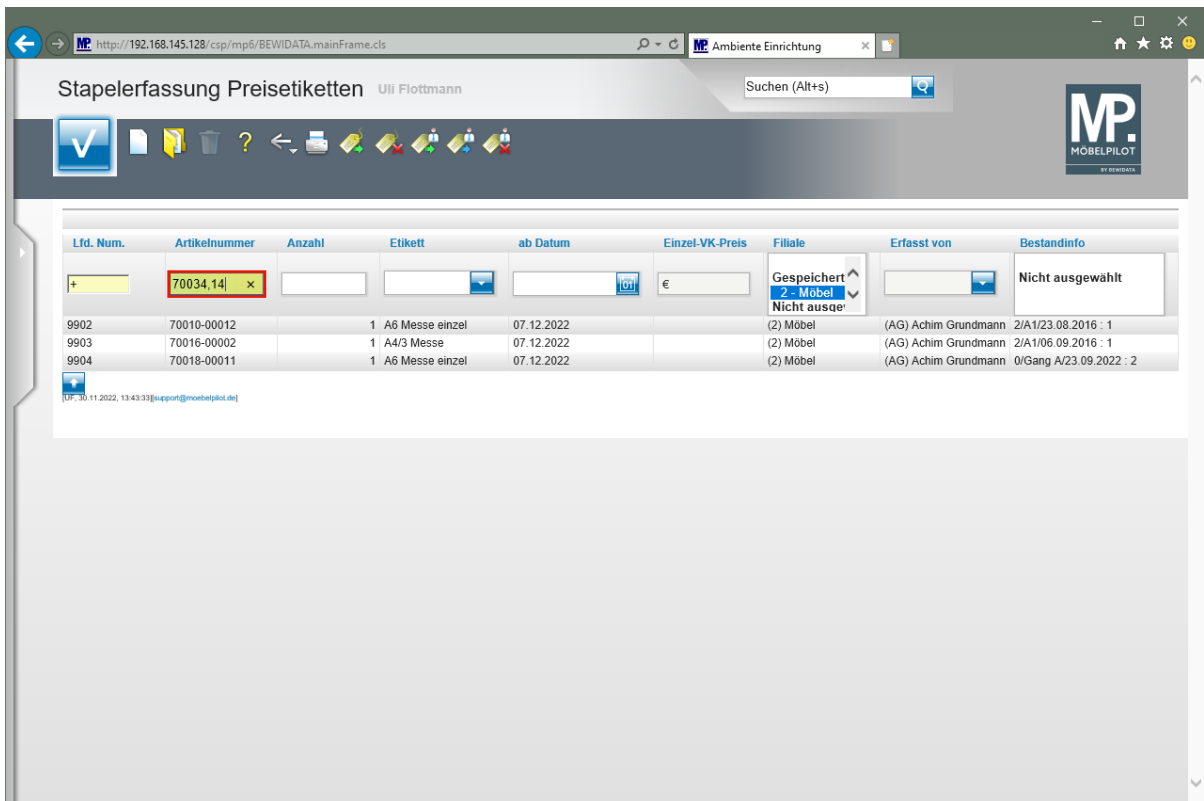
http://192.168.145.128/csp/mp6/BEWIDATA.mainFrame.cls

Ambiente Einrichtung

Stapelerfassung Preisetiketten Uli Flottmann

Suchen (Alt+s)

MP. MÖBELPILOT BY BEWIDATA

| Lfd. Num. | Artikelnummer | Anzahl | Etikett | ab Datum | Einzel-VK-Preis | Filiale | Erfasst von | Bestandinfo |
|---|---|---|---|---|---|---|---|---|
| + | 70034,14 | | | | € | Gespeichert 2 - Möbel Nicht ausgew | | Nicht ausgewählt |
| 9902 | 70010-00012 | 1 | A6 Messe einzel | 07.12.2022 | | (2) Möbel | (AG) Achim Grundmann | 2/A1/23.08.2016 : 1 |
| 9903 | 70016-00002 | 1 | A4/3 Messe | 07.12.2022 | | (2) Möbel | (AG) Achim Grundmann | 2/A1/06.09.2016 : 1 |
| 9904 | 70018-00011 | 1 | A6 Messe einzel | 07.12.2022 | | (2) Möbel | (AG) Achim Grundmann | 0/Gang A/23.09.2022 : 2 |

[UF, 30.11.2022, 13:43:33][support@moebelpilot.de]